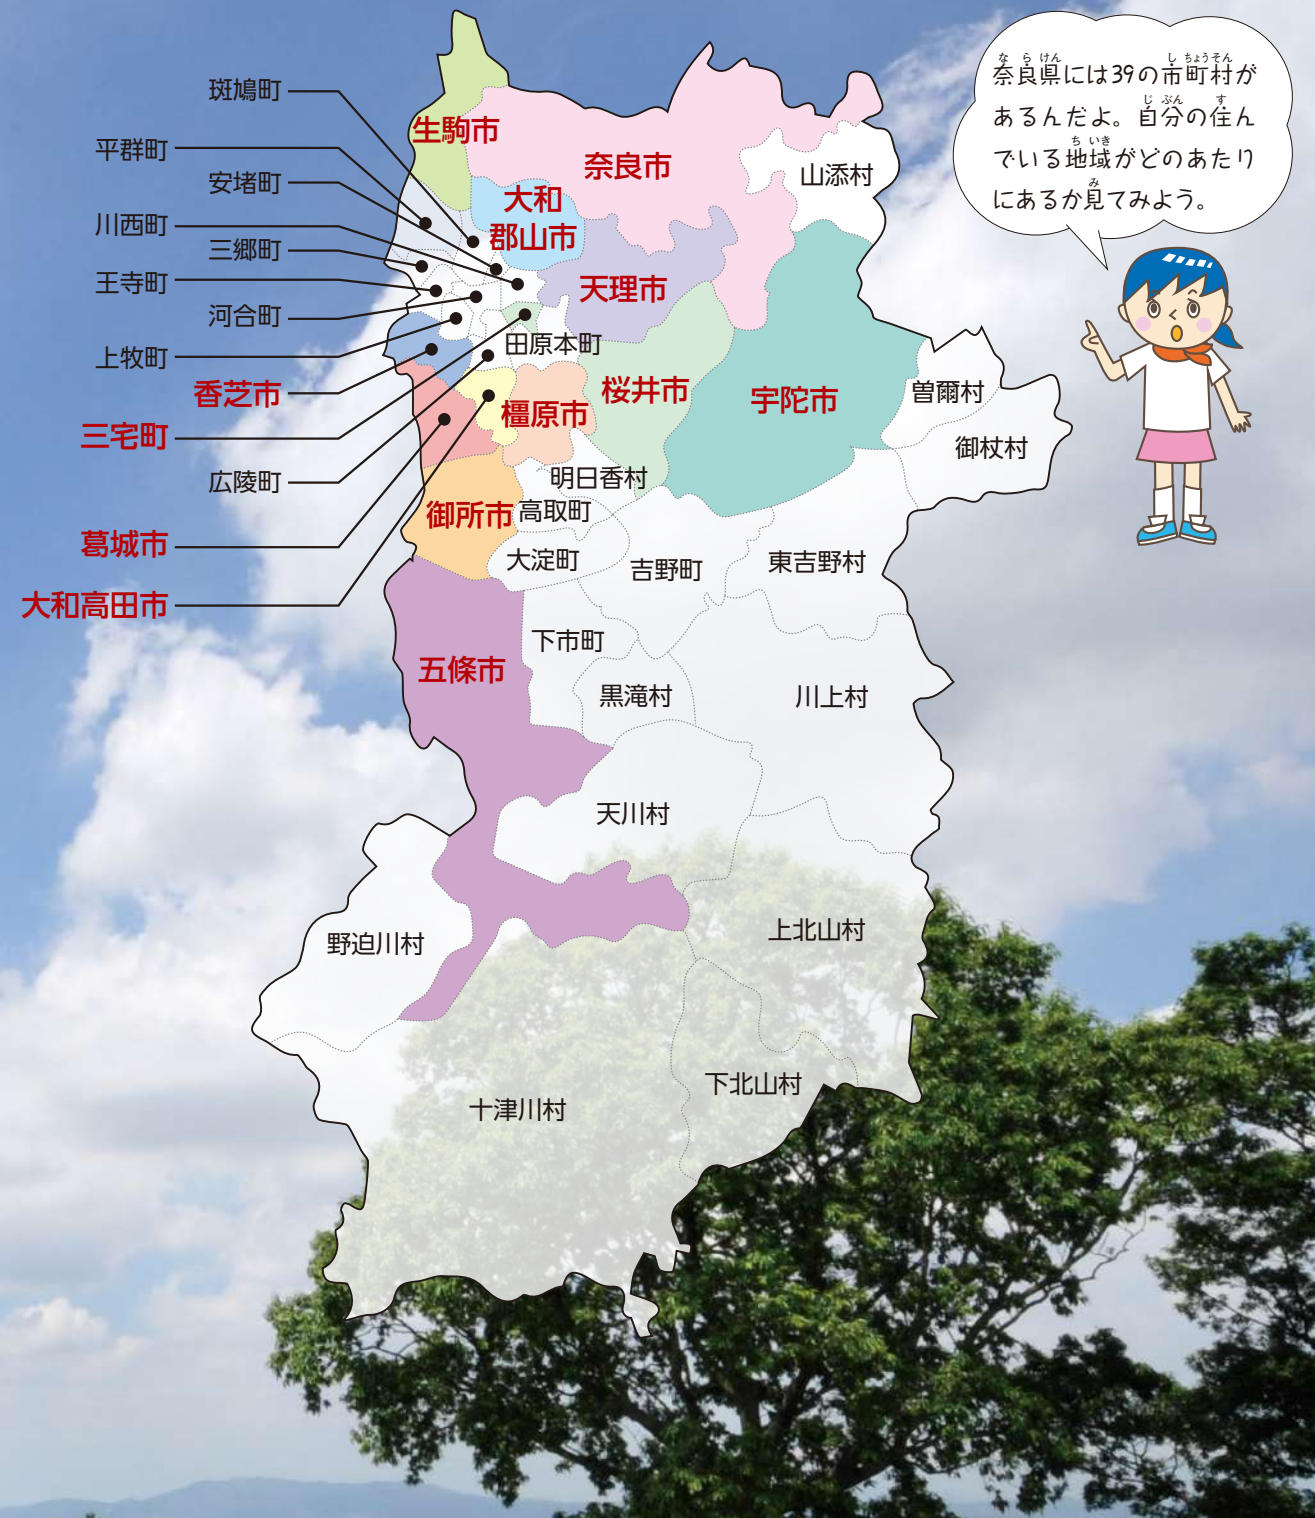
奈良県には39の市町村があるんだよ。自分の住んでいる地域がどのあたりにあるか見てみよう。

斑鳩町
平群町
安堵町
川西町
三郷町
王寺町
河合町
上牧町
香芝市
三宅町
広陵町
葛城市
大和高田市

生駒市
奈良市
山添村
大和郡山市
天理市
田原本町
桜井市
宇陀市
曽爾村
御杖村
橿原市
明日香村
御所市
高取町
大淀町
吉野町
東吉野村
下市町
五條市
黒滝村
川上村
天川村
野迫川村
上北山村
十津川村
下北山村